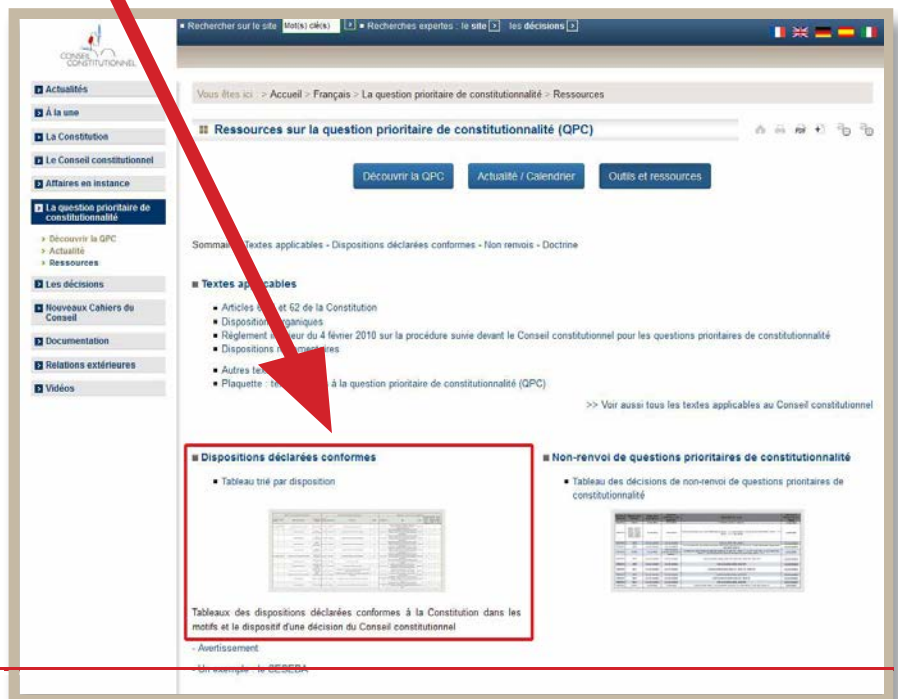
CONSEIL CONSTITUTIONNEL

Rechercher sur le site Mot(s) clé(s) ▸ Recherches expertes : le site ▸ les décisions ▸

Actualités
À la une
La Constitution
Le Conseil constitutionnel
Affaires en instance
La question prioritaire de constitutionnalité
› Découvrir la QPC
› Actualité
› Ressources
Les décisions
Nouveaux Cahiers du Conseil
Documentation
Relations extérieures
Vidéos

Vous êtes ici : > Accueil > Français > La question prioritaire de constitutionnalité > Ressources

Ressources sur la question prioritaire de constitutionnalité (QPC)

Découvrir la QPC | Actualité / Calendrier | Outils et ressources

Somma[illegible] Textes applicables - Dispositions déclarées conformes - Non renvois - Doctrine

Textes ap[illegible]

- Articles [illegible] et 62 de la Constitution
- Disposition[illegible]ganiques
- Règlement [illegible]eur du 4 février 2010 sur la procédure suivie devant le Conseil constitutionnel pour les questions prioritaires de constitutionnalité
- Dispositions r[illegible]
- Autres tex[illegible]
- Plaquette : te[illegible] à la question prioritaire de constitutionnalité (QPC)

>> Voir aussi tous les textes applicables au Conseil constitutionnel

Dispositions déclarées conformes

- Tableau trié par disposition

Tableaux des dispositions déclarées conformes à la Constitution dans les motifs et le dispositif d'une décision du Conseil constitutionnel

Non-renvoi de questions prioritaires de constitutionnalité

- Tableau des décisions de non-renvoi de questions prioritaires de constitutionnalité

- Avertissement
- Un exemple : le CESEDA